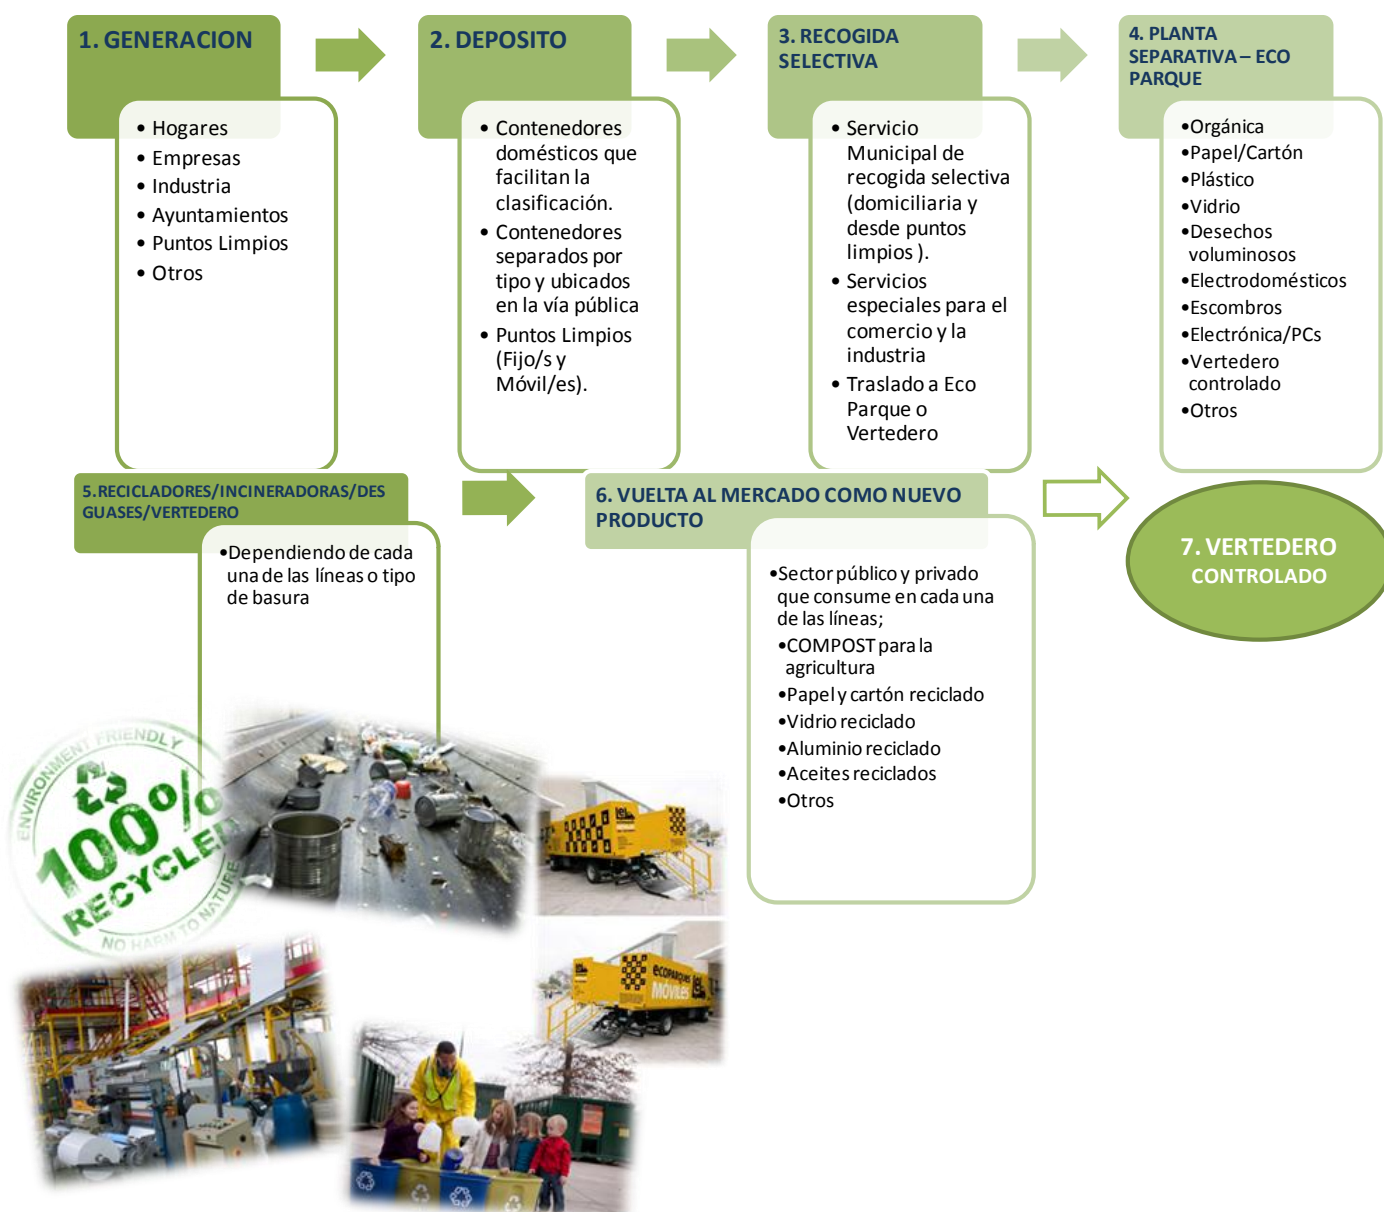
1. GENERACION

• Hogares
• Empresas
• Industria
• Ayuntamientos
• Puntos Limpios
• Otros

2. DEPOSITO

• Contenedores domésticos que facilitan la clasificación.
• Contenedores separados por tipo y ubicados en la vía pública
• Puntos Limpios (Fijo/s y Móvil/es).

3. RECOGIDA SELECTIVA

• Servicio Municipal de recogida selectiva (domiciliaria y desde puntos limpios ).
• Servicios especiales para el comercio y la industria
• Traslado a Eco Parque o Vertedero

4. PLANTA SEPARATIVA – ECO PARQUE

•Orgánica
•Papel/Cartón
•Plástico
•Vidrio
•Desechos voluminosos
•Electrodomésticos
•Escombros
•Electrónica/PCs
•Vertedero controlado
•Otros

5.RECICLADORES/INCINERADORAS/DESGUASES/VERTEDERO

•Dependiendo de cada una de las líneas o tipo de basura

6. VUELTA AL MERCADO COMO NUEVO PRODUCTO

•Sector público y privado que consume en cada una de las líneas;
•COMPOST para la agricultura
•Papel y cartón reciclado
•Vidrio reciclado
•Aluminio reciclado
•Aceites reciclados
•Otros

7. VERTEDERO CONTROLADO

ENVIRONMENT FRIENDLY 100% RECYCLED NO HARM TO NATURE

ecoparque móvil